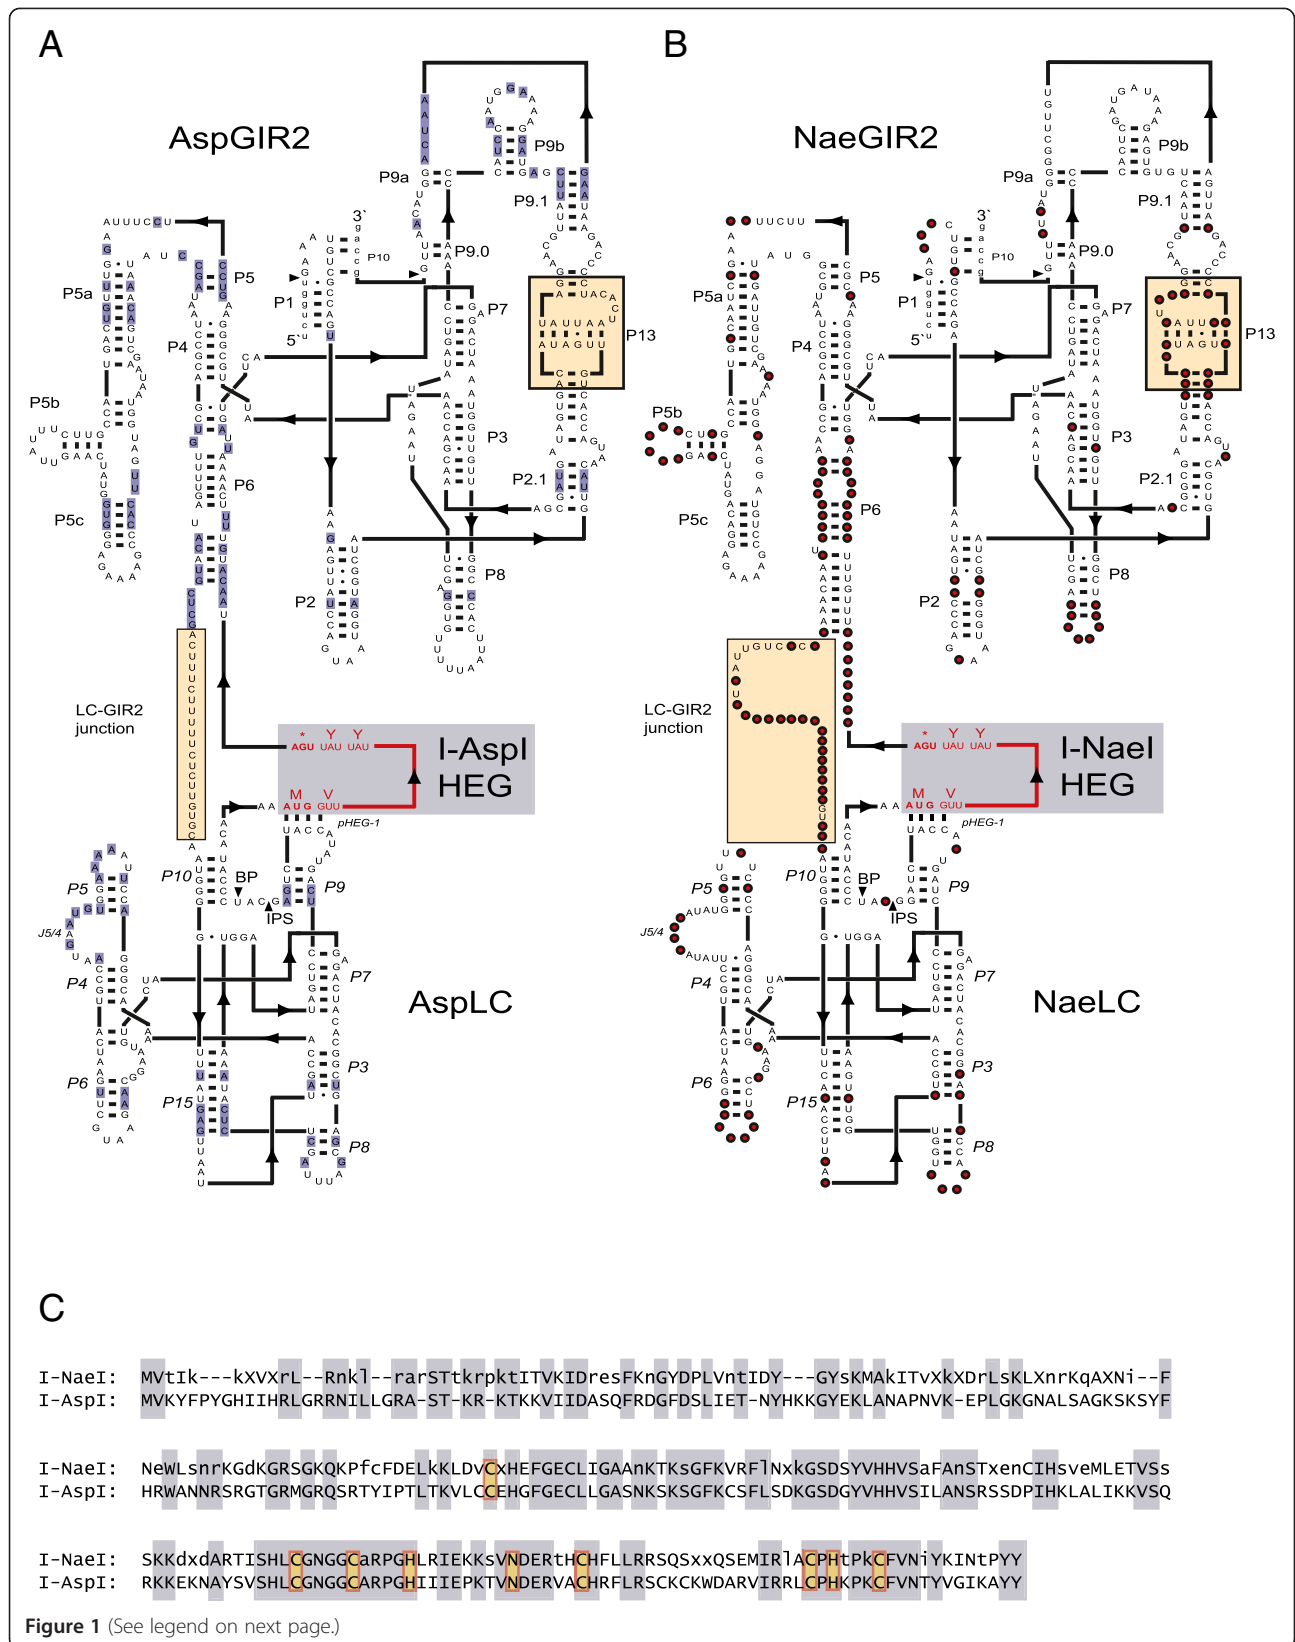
A

AspGIR2

P9a P9b P9.1 P9.0 P10 P1 P7 P13 P5 P5a P4 P5b P3 P2.1 P6 P5c P2 P8

3` 5`

LC-GIR2 junction

I-AspI HEG

* Y Y AGU UAU UAU

M V AUG GUU

pHEG-1

P10 BP P9 IPS P5 J5/4 P4 P7 AspLC P6 P3 P15 P8

B

NaeGIR2

P9a P9b P9.1 P9.0 P10 P1 P7 P13 P5 P5a P4 P5b P3 P2.1 P6 P5c P2 P8

LC-GIR2 junction

I-NaeI HEG

* Y Y AGU UAU UAU

M V AUG GUU

pHEG-1

P10 BP P9 IPS P5 J5/4 P4 P7 NaeLC P6 P3 P15 P8

C

I-NaeI: MVtIk---kXVXrL--Rnkl--rarSTtkrpktITVKIDresFKnGYDPLVntIDY---GYsKMAkITvXkXDrLSkLXnrKqAXNi--F
I-AspI: MVKYFPYGHIIHRLGRRNILLGRA-ST-KR-KTKKVIIDASQFRDGFDSLIET-NYHKKGYEKLANAPNVK-EPLGKGNALSAGKSKSYF

I-NaeI: NeWLsnrKGdKGRSGKQKPfcFDELkKLDVCXHEFGECLIGAAnKTKsGFKVRFlNxkGSDSYVHHVSaFAnSTxenCIHsveMLETVSs
I-AspI: HRWANNRSRGTGRMGRQSRTYIPTLTKVLCCEHGFGECLLGASNKSKSGFKCSFLSDKGSDGYVHHVSILANSRSSDPIHKLALIKKVSQ

I-NaeI: SKKdxdARTISHLCGNGGCaRPGHLRIEKKSVNDERtHCHFLLRRSQSxxQSEMIRlACPHtPkCFVNiYKINtPYY
I-AspI: RKKEKNAYSVSHLCGNGGCARPGHIIIEPKTVNDERVACHRFLRSCKCKWDARVIRRLCPHKPKCFVNTYVGIKAYY

Figure 1 (See legend on next page.)